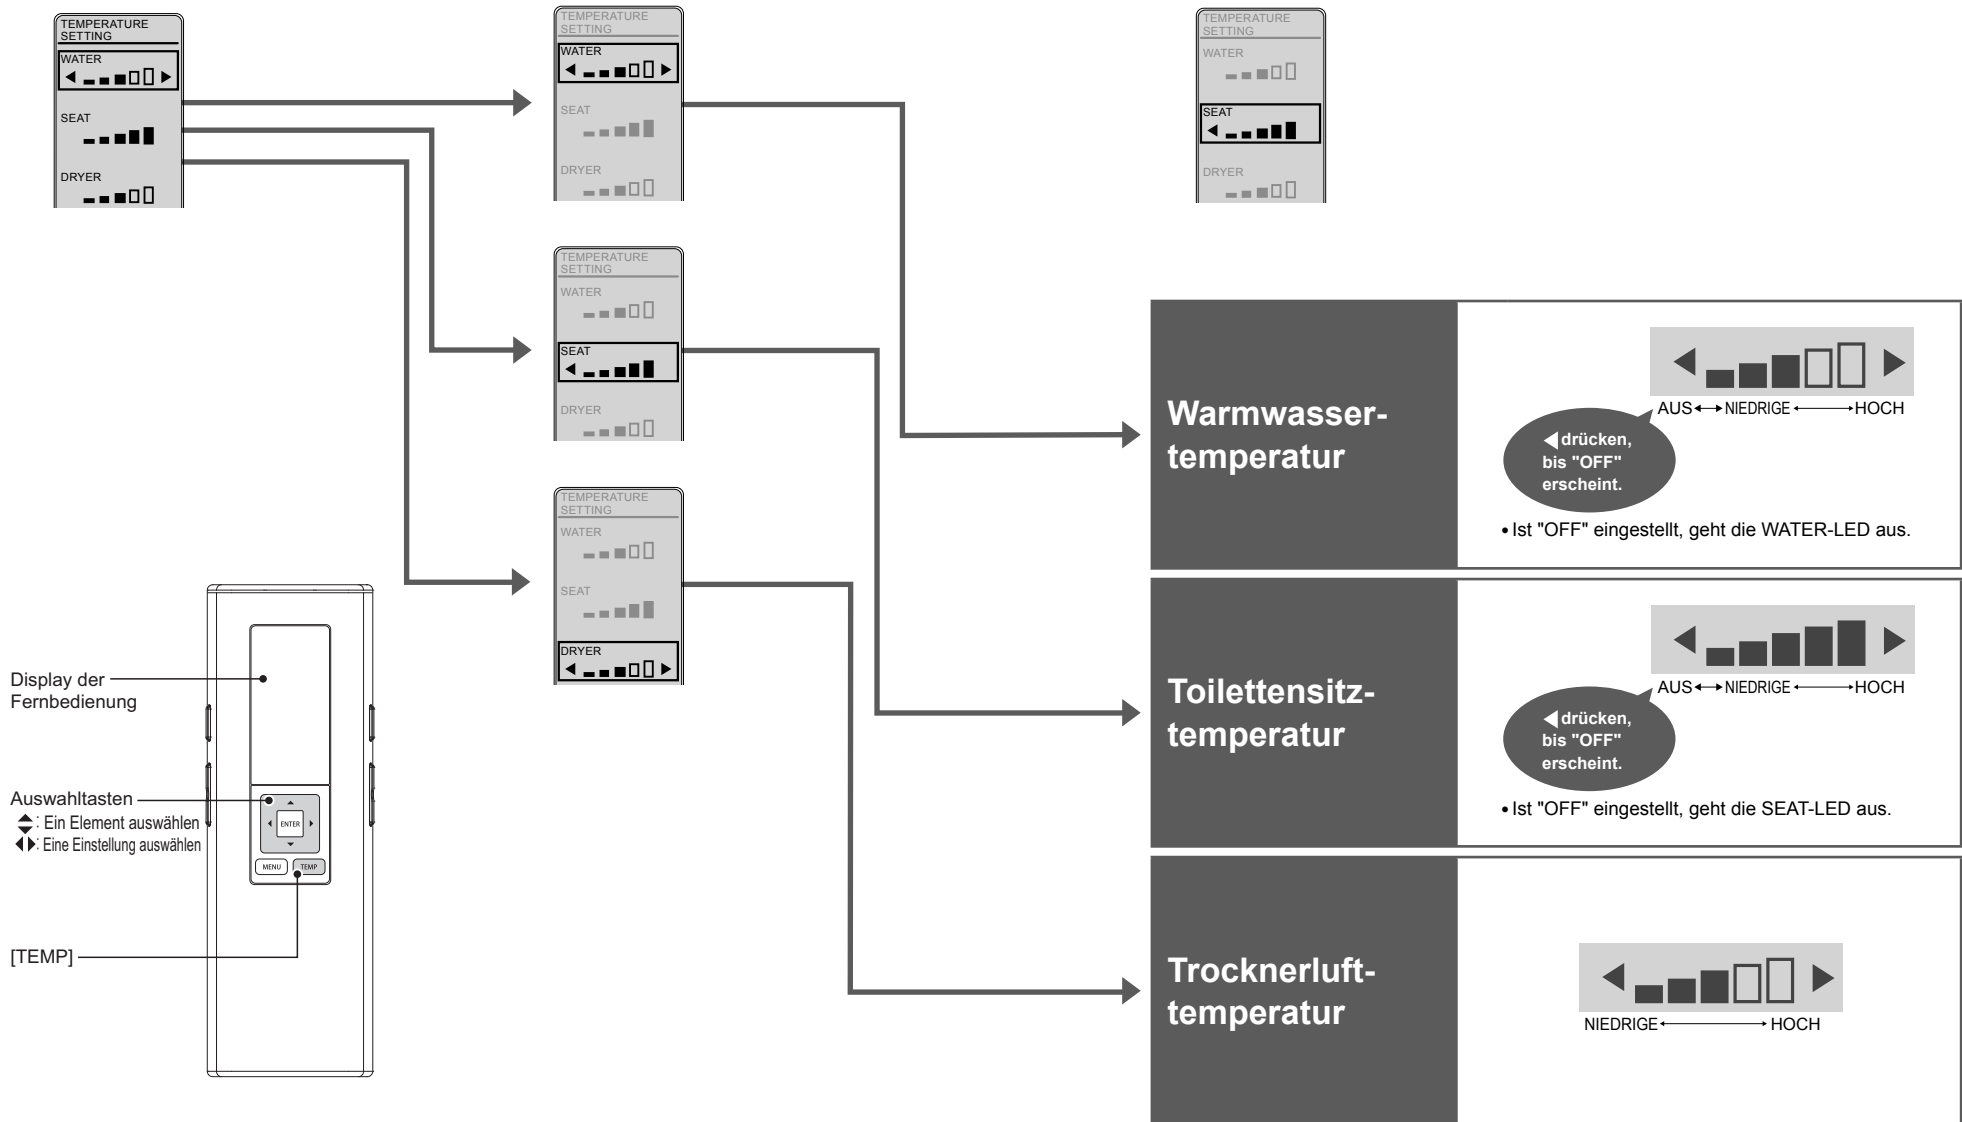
TEMPERATURE SETTING
WATER
SEAT
DRYER

TEMPERATURE SETTING
WATER
SEAT
DRYER

TEMPERATURE SETTING
WATER
SEAT
DRYER

TEMPERATURE SETTING
WATER
SEAT
DRYER

TEMPERATURE SETTING
WATER
SEAT
DRYER

Display der Fernbedienung

Auswahltasten
: Ein Element auswählen
: Eine Einstellung auswählen

ENTER
MENU
TEMP

[TEMP]

Warmwassertemperatur

AUS NIEDRIGE HOCH

drücken, bis "OFF" erscheint.

• Ist "OFF" eingestellt, geht die WATER-LED aus.

Toilettensitztemperatur

AUS NIEDRIGE HOCH

drücken, bis "OFF" erscheint.

• Ist "OFF" eingestellt, geht die SEAT-LED aus.

Trocknerlufttemperatur

NIEDRIGE HOCH